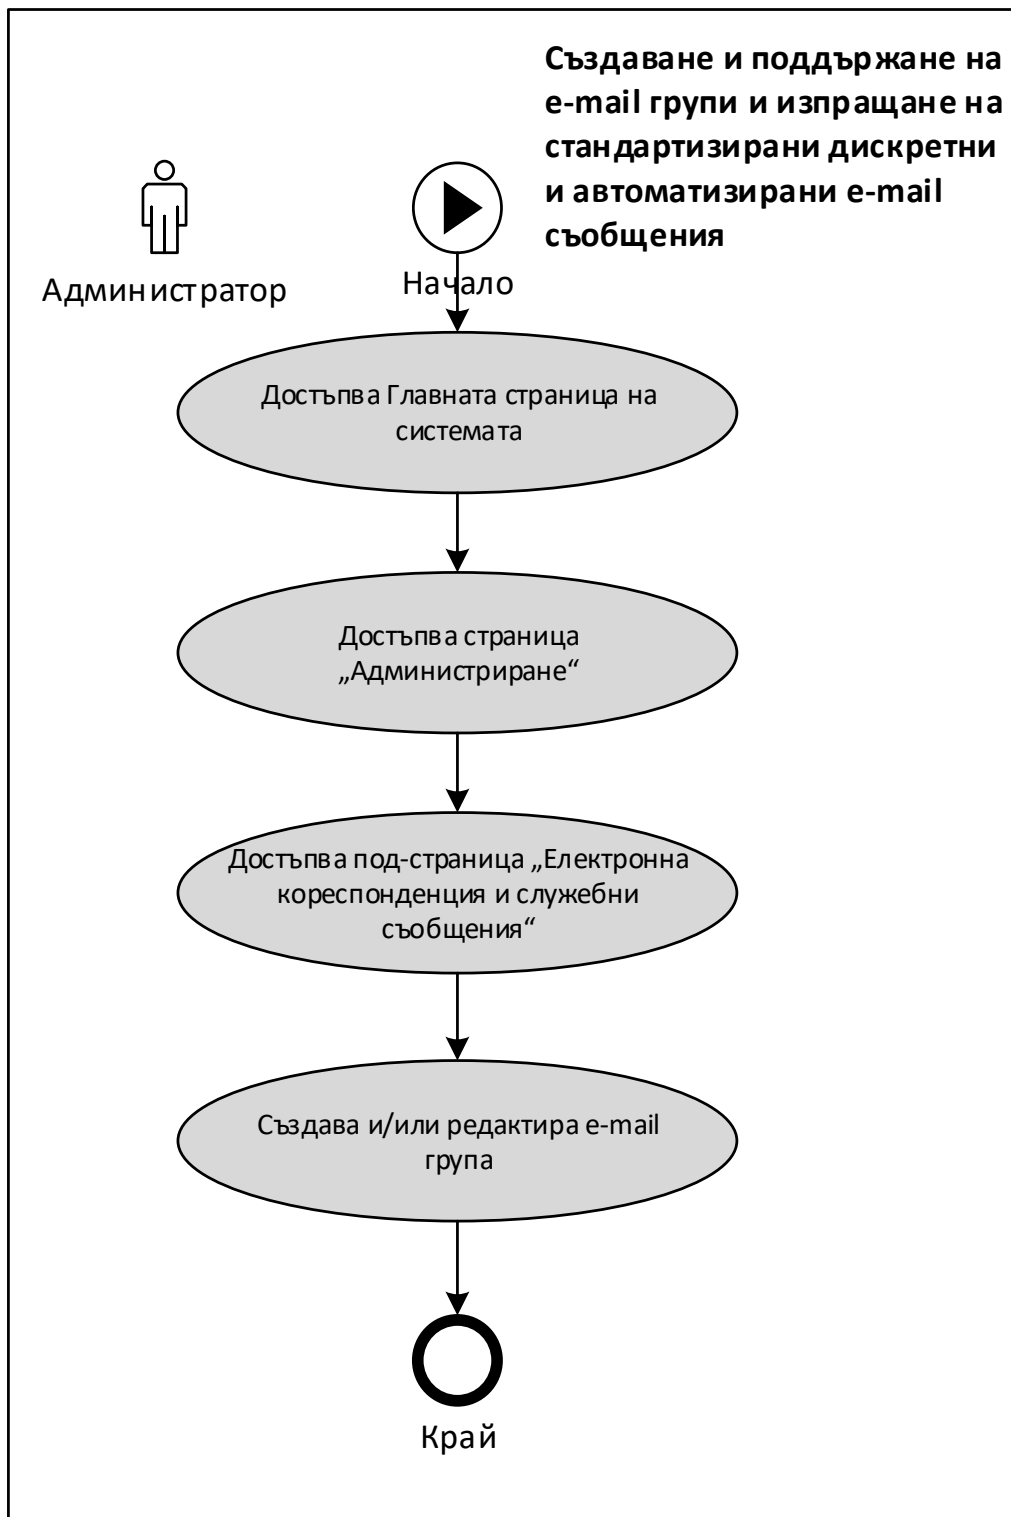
Създаване и поддържане на e-mail групи и изпращане на стандартизирани дискретни и автоматизирани e-mail съобщения

Администратор

Начало

Достъпва Главната страница на системата

Достъпва страница „Администриране“

Достъпва под-страница „Електронна кореспонденция и служебни съобщения“

Създава и/или редактира e-mail група

Край